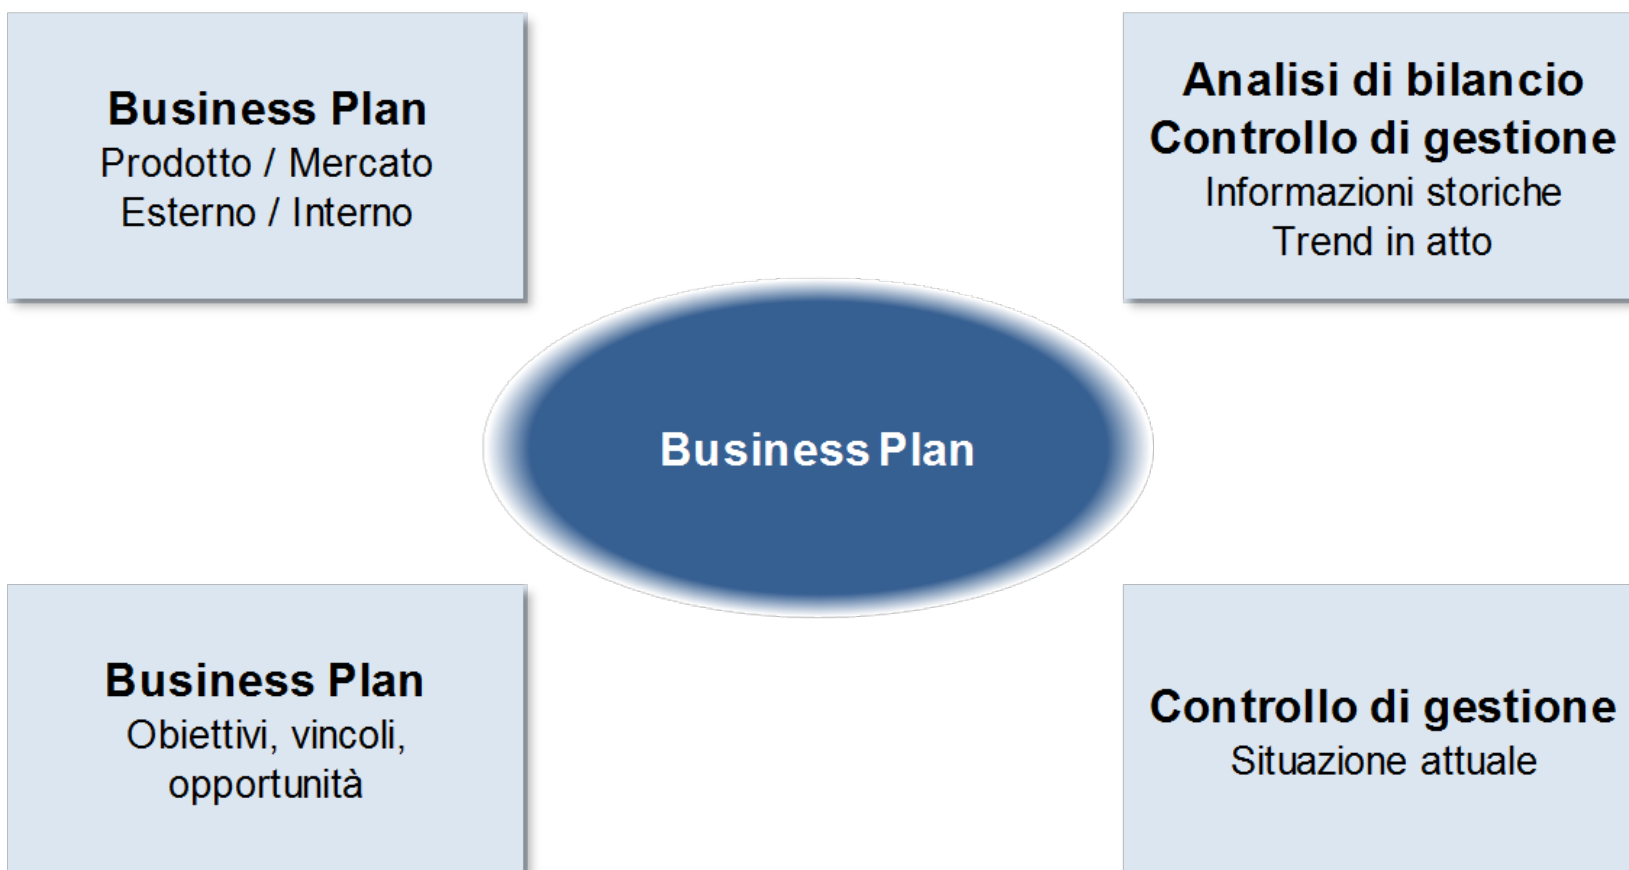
**Business Plan**
Prodotto / Mercato
Esterno / Interno

**Analisi di bilancio**
**Controllo di gestione**
Informazioni storiche
Trend in atto

Business Plan

**Business Plan**
Obiettivi, vincoli, opportunità

**Controllo di gestione**
Situazione attuale